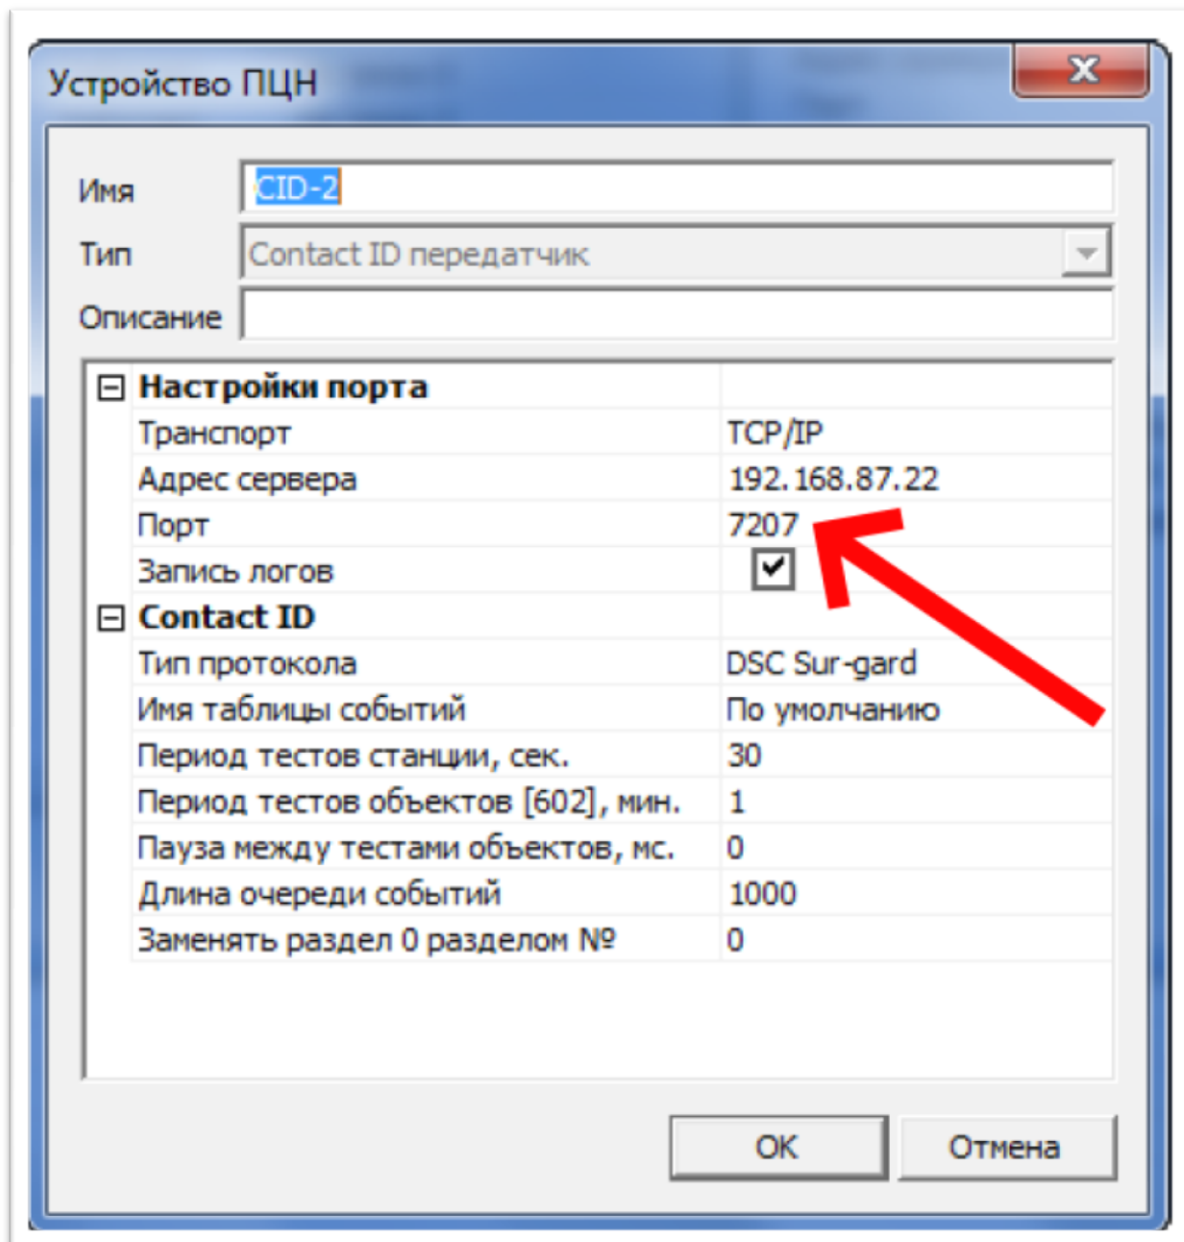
Устройство ПЦН

Имя CID-2
Тип Contact ID передатчик
Описание

| Настройки порта | |
|---|---|
| Транспорт | TCP/IP |
| Адрес сервера | 192.168.87.22 |
| Порт | 7207 |
| Запись логов | |
| Contact ID | |
| Тип протокола | DSC Sur-gard |
| Имя таблицы событий | По умолчанию |
| Период тестов станции, сек. | 30 |
| Период тестов объектов [602], мин. | 1 |
| Пауза между тестами объектов, мс. | 0 |
| Длина очереди событий | 1000 |
| Заменять раздел 0 разделом № | 0 |

OK Отмена